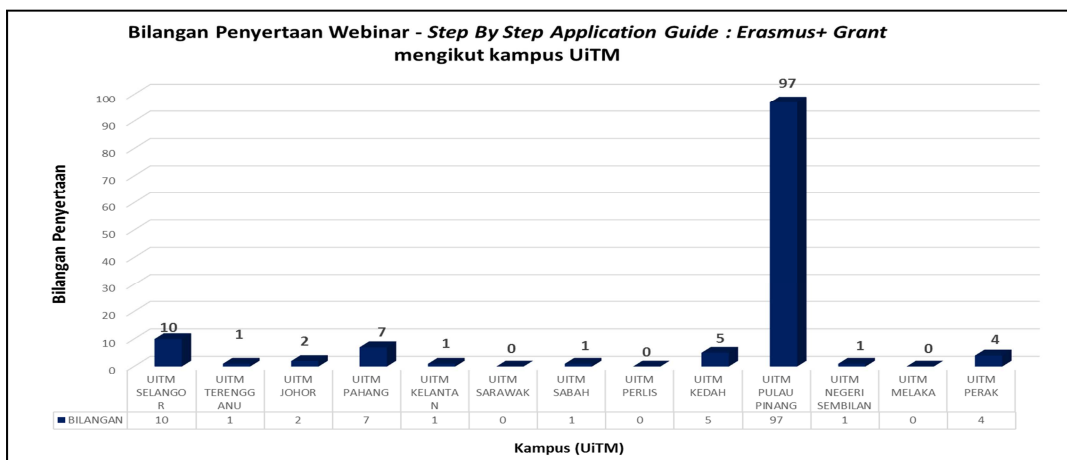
Bilangan Penyertaan Webinar - *Step By Step Application Guide : Erasmus+ Grant* mengikut kampus UiTM

Bilangan Penyertaan

100
90
80
70
60
50
40
30
20
10
0

10 1 2 7 1 0 1 0 5 97 1 0 4

| | UITM SELANGOR | UITM TERENGGANU | UITM JOHOR | UITM PAHANG | UITM KELANTAN | UITM SARAWAK | UITM SABAH | UITM PERLIS | UITM KEDAH | UITM PULAU PINANG | UITM NEGERI SEMBILAN | UITM MELAKA | UITM PERAK |
|---|---|---|---|---|---|---|---|---|---|---|---|---|---|
| BILANGAN | 10 | 1 | 2 | 7 | 1 | 0 | 1 | 0 | 5 | 97 | 1 | 0 | 4 |

Kampus (UiTM)